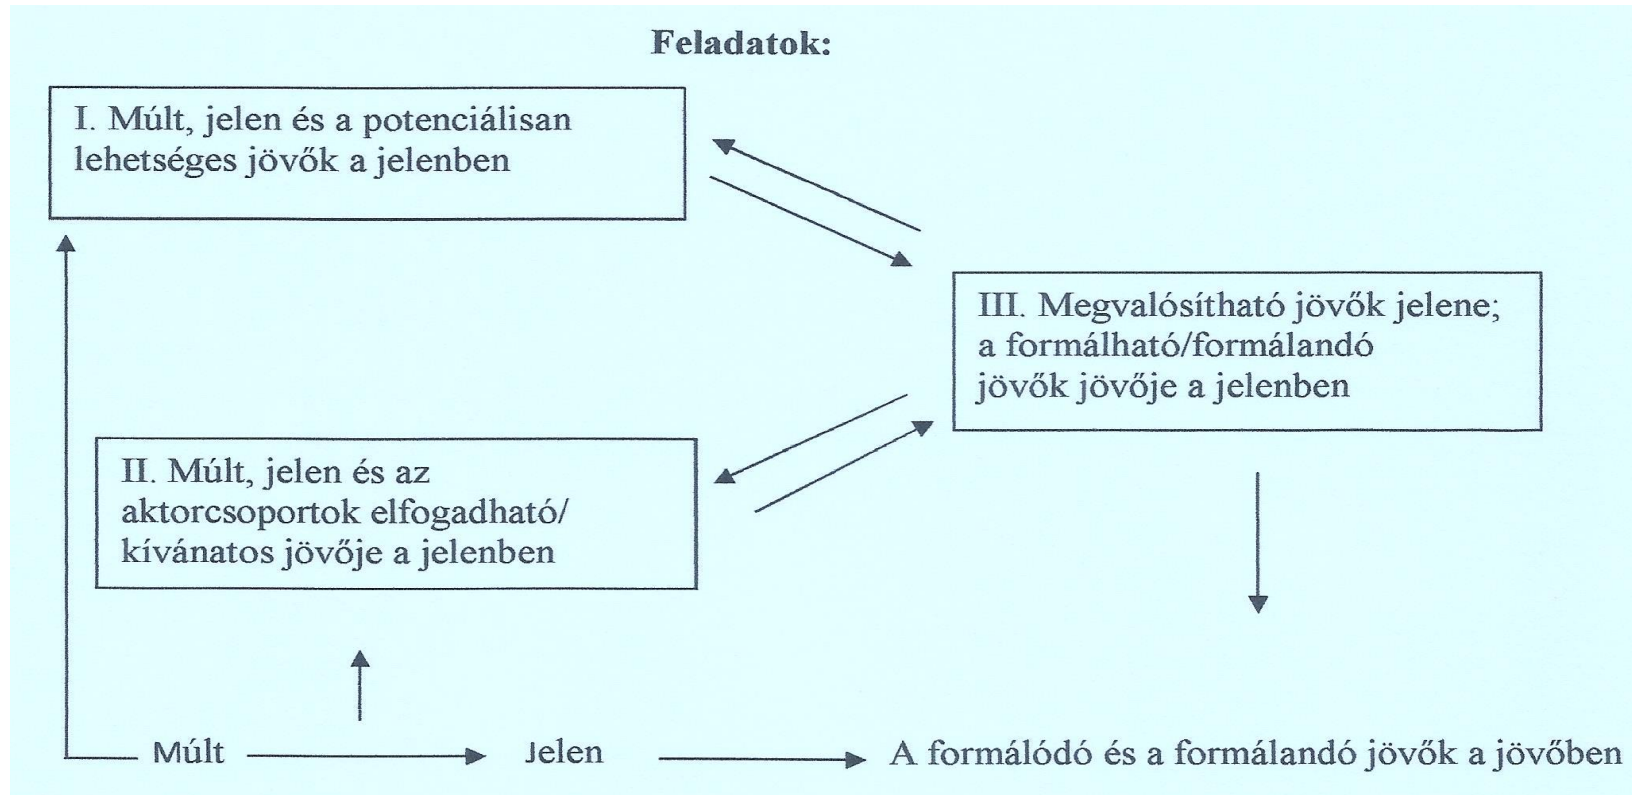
Feladatok:

I. Múlt, jelen és a potenciálisan lehetséges jövők a jelenben

III. Megvalósítható jövők jelene; a formálható/formálandó jövők jövője a jelenben

II. Múlt, jelen és az aktorcsoportok elfogadható/ kívánatos jövője a jelenben

Múlt

Jelen

A formálódó és a formálandó jövők a jövőben